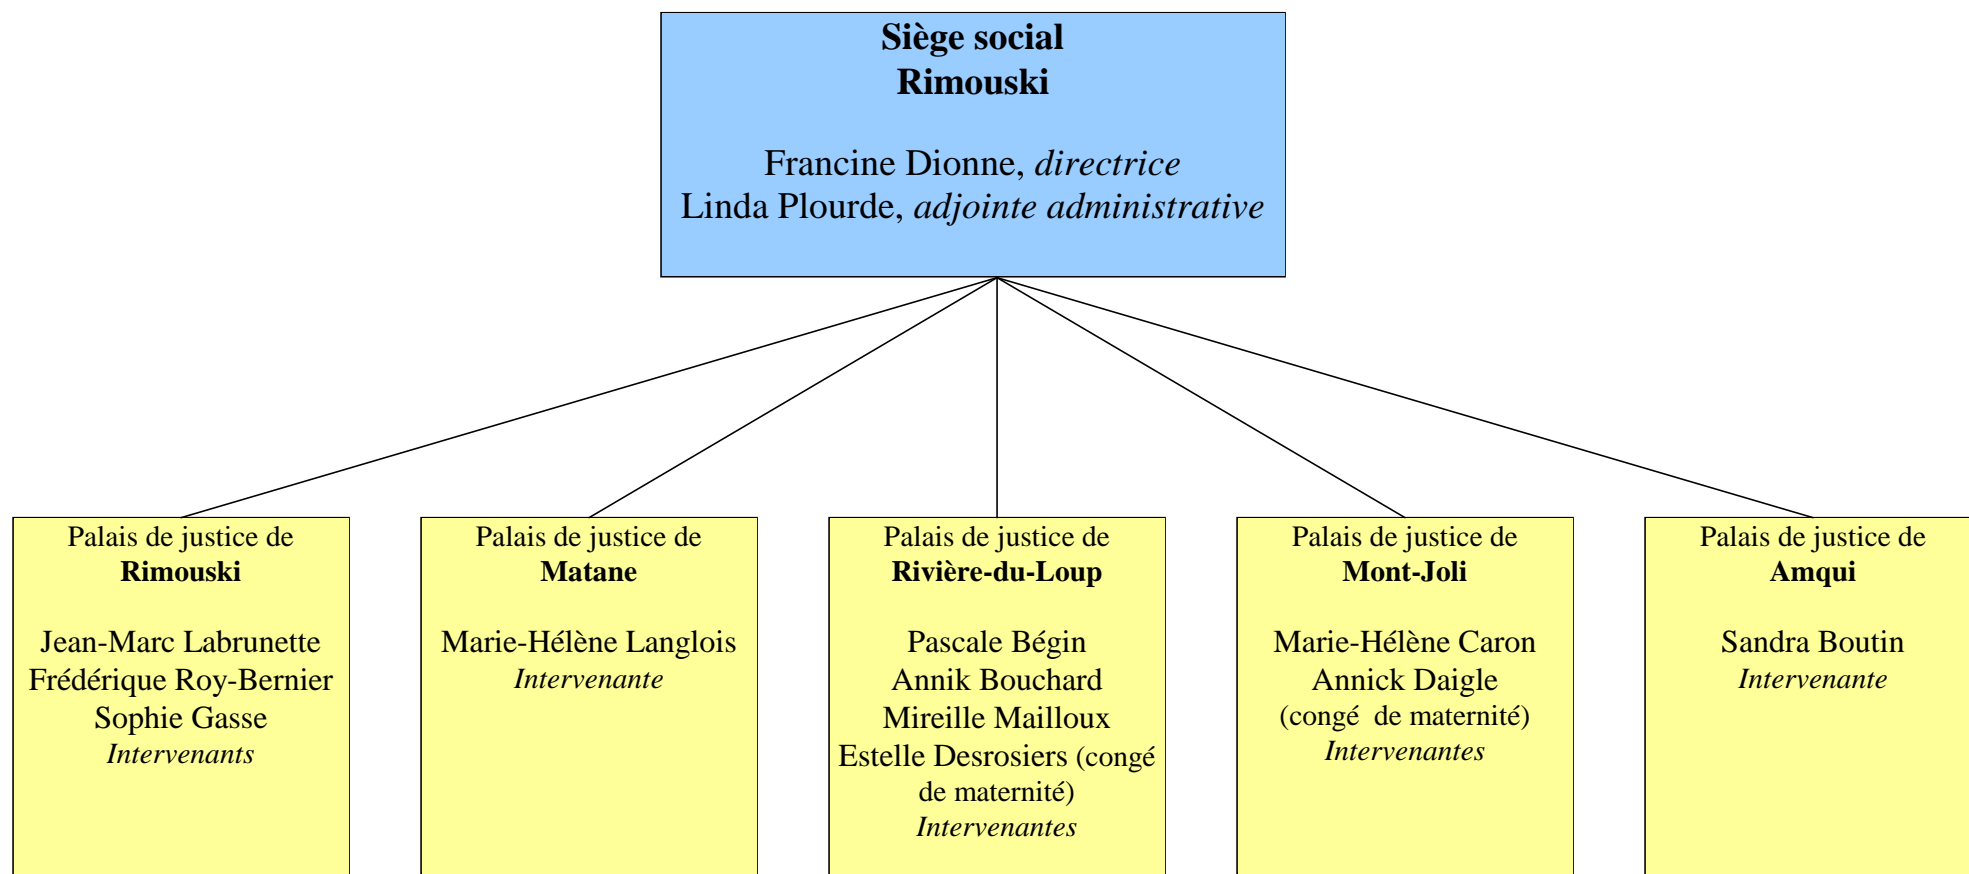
**Siège social**
**Rimouski**

Francine Dionne, *directrice*
Linda Plourde, *adjointe administrative*

Palais de justice de
**Rimouski**

Jean-Marc Labrunette
Frédérique Roy-Bernier
Sophie Gasse
*Intervenants*

Palais de justice de
**Matane**

Marie-Hélène Langlois
*Intervenante*

Palais de justice de
**Rivière-du-Loup**

Pascale Bégin
Annik Bouchard
Mireille Mailloux
Estelle Desrosiers (congé de maternité)
*Intervenantes*

Palais de justice de
**Mont-Joli**

Marie-Hélène Caron
Annick Daigle
(congé de maternité)
*Intervenantes*

Palais de justice de
**Amqui**

Sandra Boutin
*Intervenante*